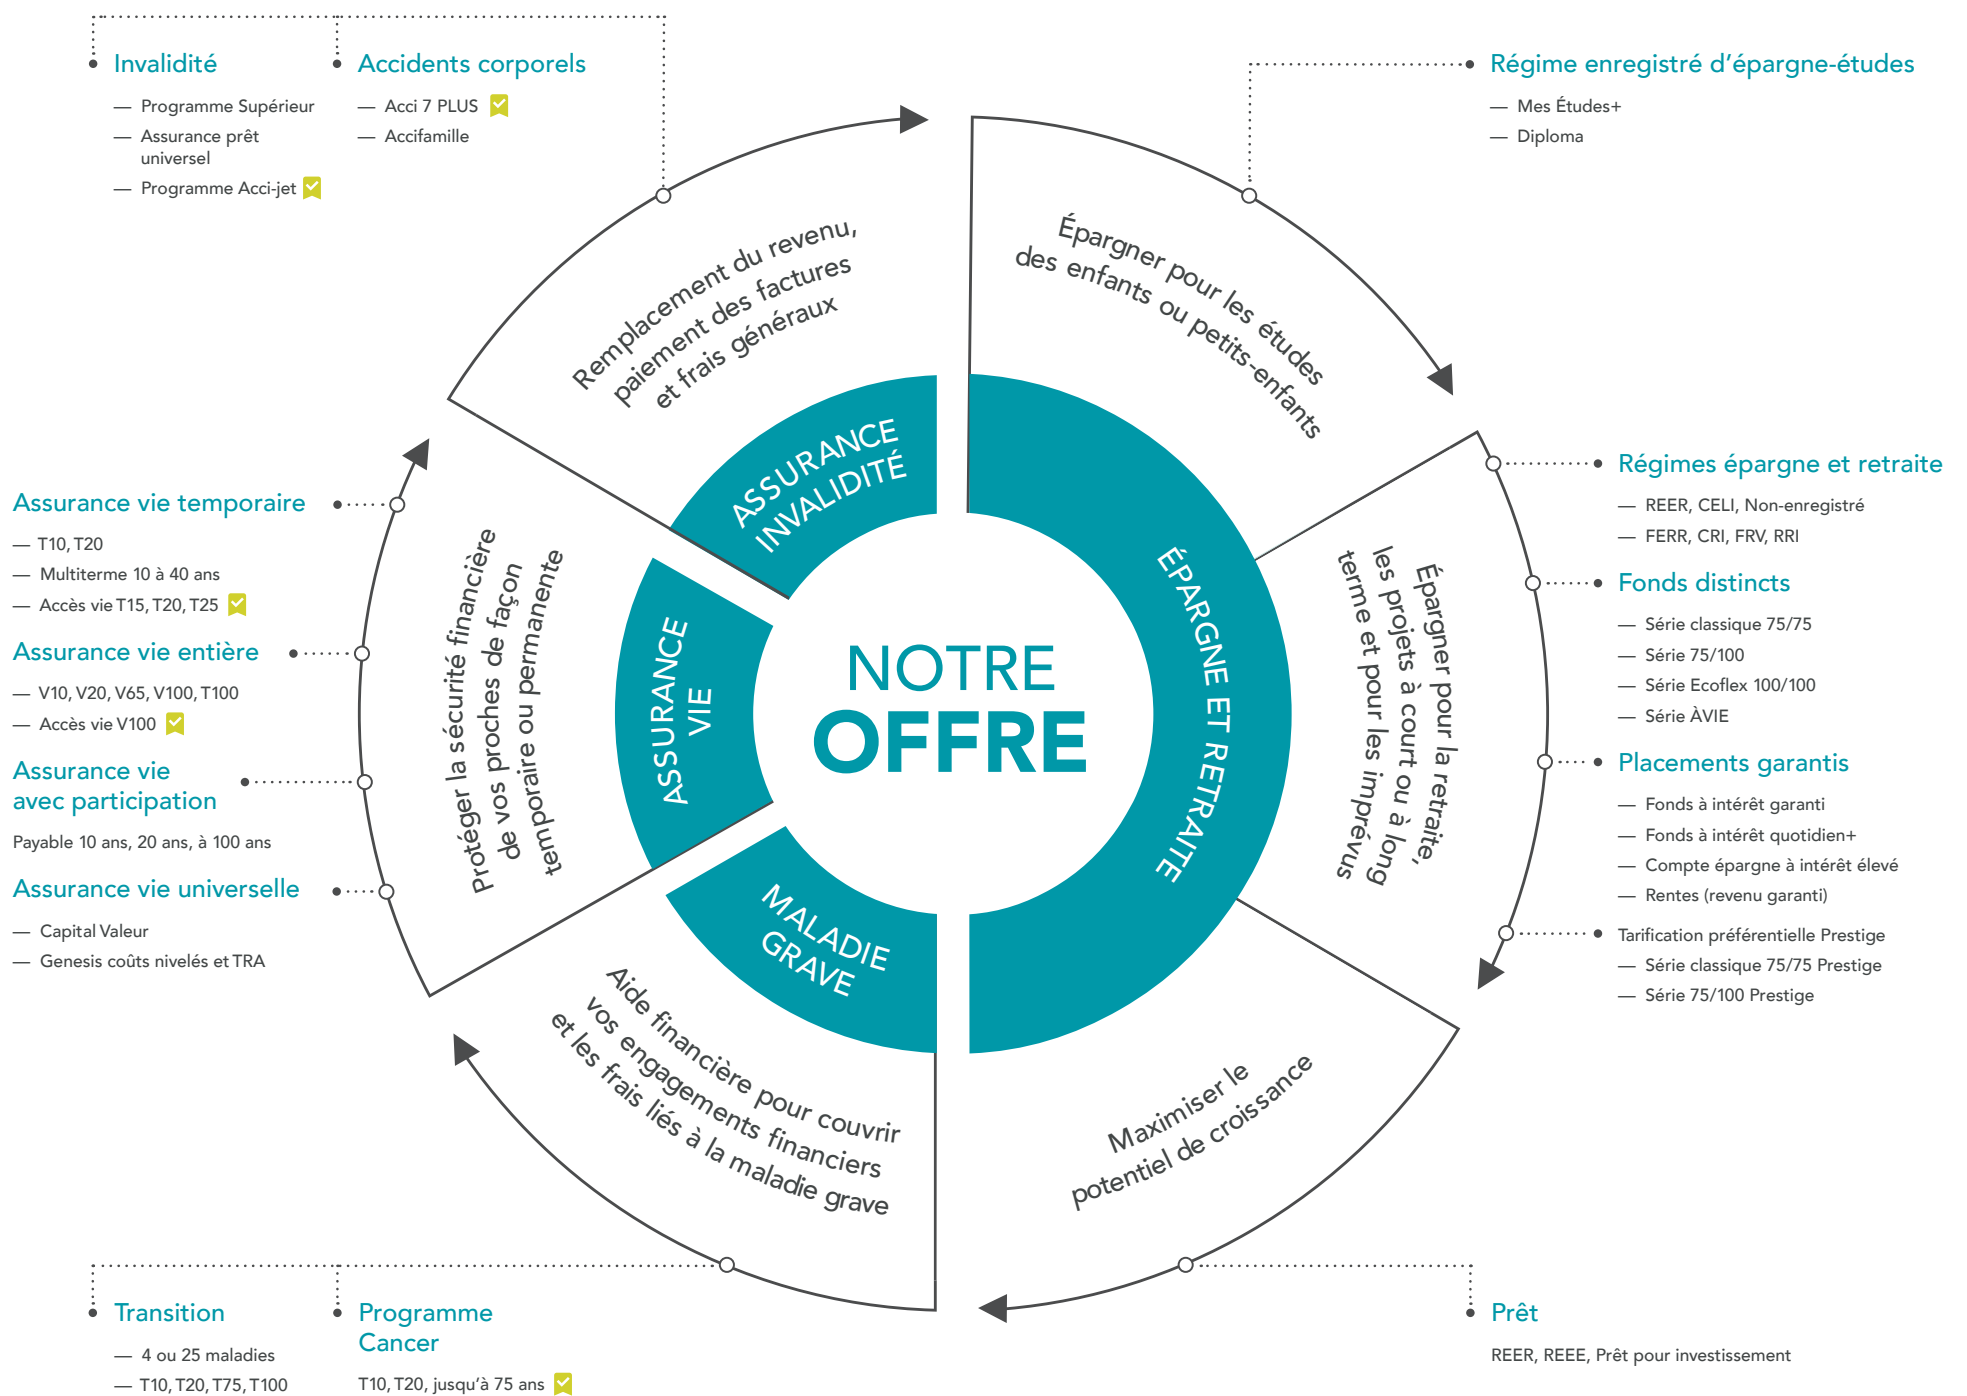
Invalidité

— Programme Supérieur
— Assurance prêt universel
— Programme Acci-jet

Accidents corporels

— Acci 7 PLUS
— Accifamille

Régime enregistré d'épargne-études

— Mes Études+
— Diploma

Remplacement du revenu, paiement des factures et frais généraux

Épargner pour les études des enfants ou petits-enfants

ASSURANCE INVALIDITÉ

ÉPARGNE ET RETRAITE

ASSURANCE VIE

MALADIE GRAVE

NOTRE OFFRE

Protéger la sécurité financière de vos proches de façon temporaire ou permanente

Épargner pour la retraite, les projets à court ou à long terme et pour les imprévus

Aide financière pour couvrir vos engagements financiers et les frais liés à la maladie grave

Maximiser le potentiel de croissance

Assurance vie temporaire

— T10, T20
— Multiterme 10 à 40 ans
— Accès vie T15, T20, T25

Assurance vie entière

— V10, V20, V65, V100, T100
— Accès vie V100

Assurance vie avec participation

Payable 10 ans, 20 ans, à 100 ans

Assurance vie universelle

— Capital Valeur
— Genesis coûts nivelés et TRA

Régimes épargne et retraite

— REER, CELI, Non-enregistré
— FERR, CRI, FRV, RRI

Fonds distincts

— Série classique 75/75
— Série 75/100
— Série Ecoflex 100/100
— Série ÀVIE

Placements garantis

— Fonds à intérêt garanti
— Fonds à intérêt quotidien+
— Compte épargne à intérêt élevé
— Rentes (revenu garanti)

Tarification préférentielle Prestige
— Série classique 75/75 Prestige
— Série 75/100 Prestige

Transition

— 4 ou 25 maladies
— T10, T20, T75, T100

Programme Cancer

T10, T20, jusqu'à 75 ans

Prêt

REER, REEE, Prêt pour investissement